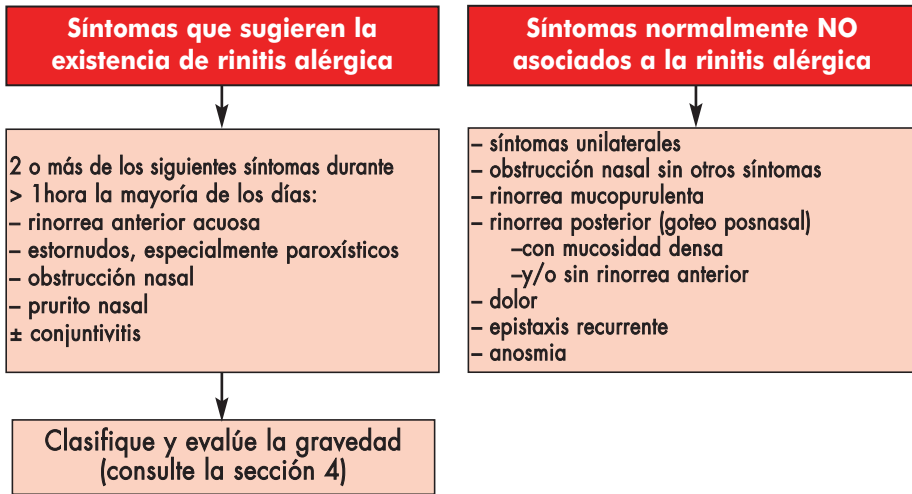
Síntomas que sugieren la existencia de rinitis alérgica

2 o más de los siguientes síntomas durante > 1hora la mayoría de los días:
– rinorrea anterior acuosa
– estornudos, especialmente paroxísticos
– obstrucción nasal
– prurito nasal
± conjuntivitis

Clasifique y evalúe la gravedad (consulte la sección 4)

Síntomas normalmente NO asociados a la rinitis alérgica

– síntomas unilaterales
– obstrucción nasal sin otros síntomas
– rinorrea mucopurulenta
– rinorrea posterior (goteo posnasal)
–con mucosidad densa
–y/o sin rinorrea anterior
– dolor
– epistaxis recurrente
– anosmia